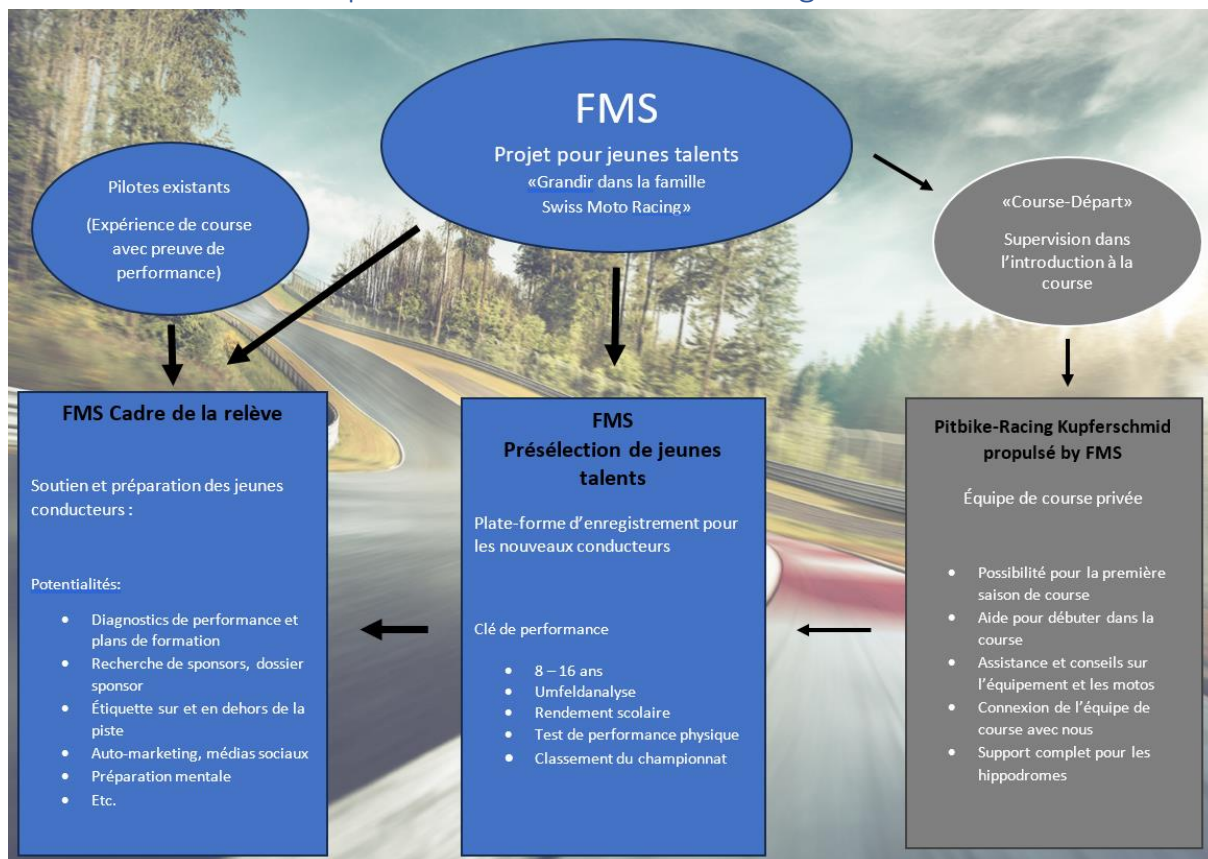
FMS

Projet pour jeunes talents
«Grandir dans la famille Swiss Moto Racing»

Pilotes existants

(Expérience de course avec preuve de performance)

«Course-Départ»

Supervision dans l'introduction à la course

FMS Cadre de la relève

Soutien et préparation des jeunes conducteurs :

Potentialités:

- Diagnostics de performance et plans de formation
- Recherche de sponsors, dossier sponsor
- Étiquette sur et en dehors de la piste
- Auto-marketing, médias sociaux
- Préparation mentale
- Etc.

FMS
Présélection de jeunes talents

Plate-forme d'enregistrement pour les nouveaux conducteurs

Clé de performance

- 8 – 16 ans
- Umfeldanalyse
- Rendement scolaire
- Test de performance physique
- Classement du championnat

Pitbike-Racing Kupferschmid propulsé by FMS

Équipe de course privée

- Possibilité pour la première saison de course
- Aide pour débuter dans la course
- Assistance et conseils sur l'équipement et les motos
- Connexion de l'équipe de course avec nous
- Support complet pour les hippodromes